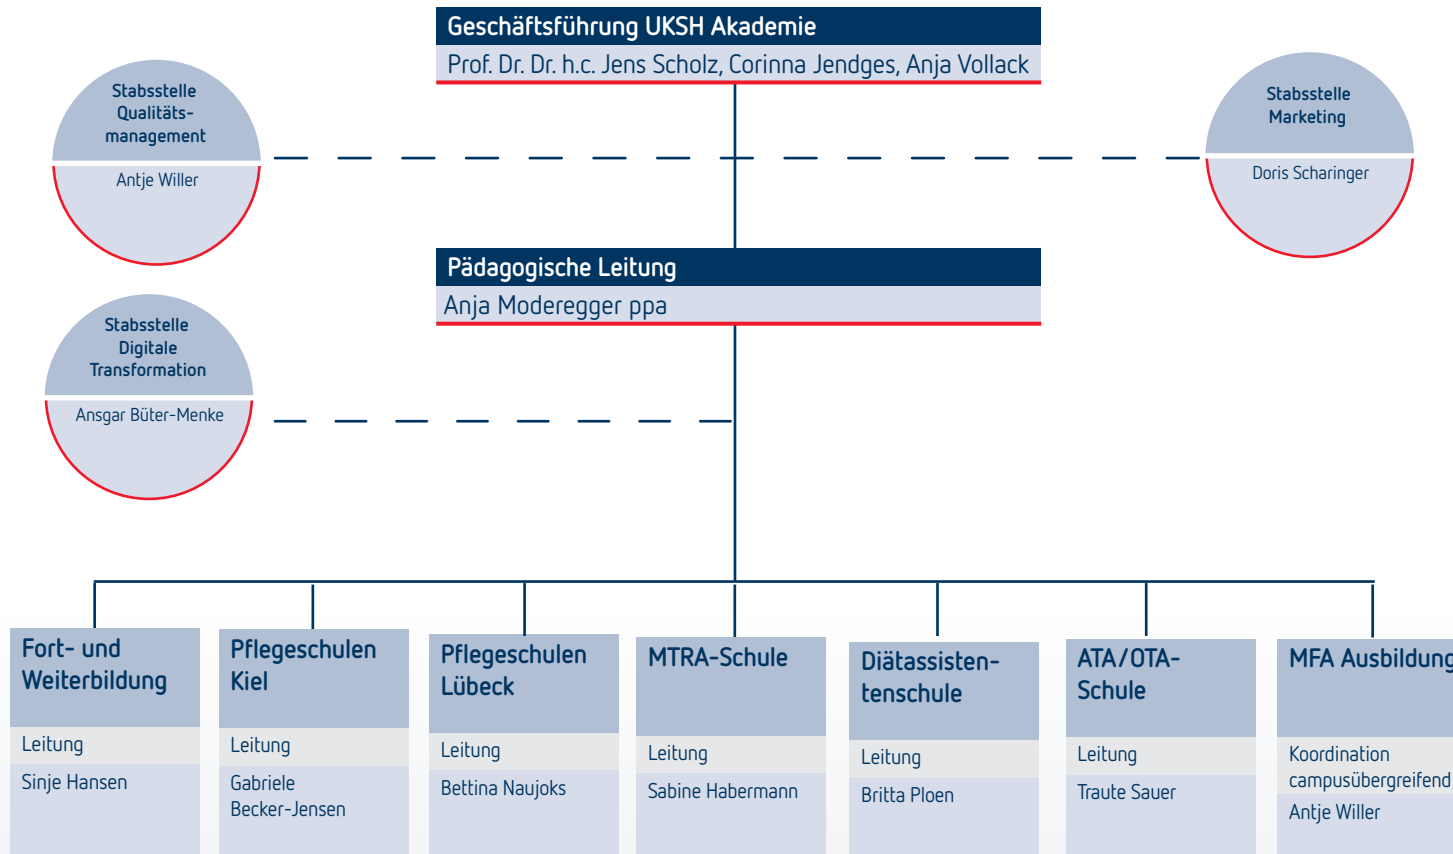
Geschäftsführung UKSH Akademie
Prof. Dr. Dr. h.c. Jens Scholz, Corinna Jendges, Anja Vollack

Stabsstelle Qualitätsmanagement
Antje Willer

Stabsstelle Marketing
Doris Scharinger

Pädagogische Leitung
Anja Moderegger ppa

Stabsstelle Digitale Transformation
Ansgar Büter-Menke

Fort- und Weiterbildung
Leitung
Sinje Hansen

Pflegeschulen Kiel
Leitung
Gabriele Becker-Jensen

Pflegeschulen Lübeck
Leitung
Bettina Naujoks

MTRA-Schule
Leitung
Sabine Habermann

Diätassistentenschule
Leitung
Britta Ploen

ATA/OTA-Schule
Leitung
Traute Sauer

MFA Ausbildung
Koordination campusübergreifend
Antje Willer